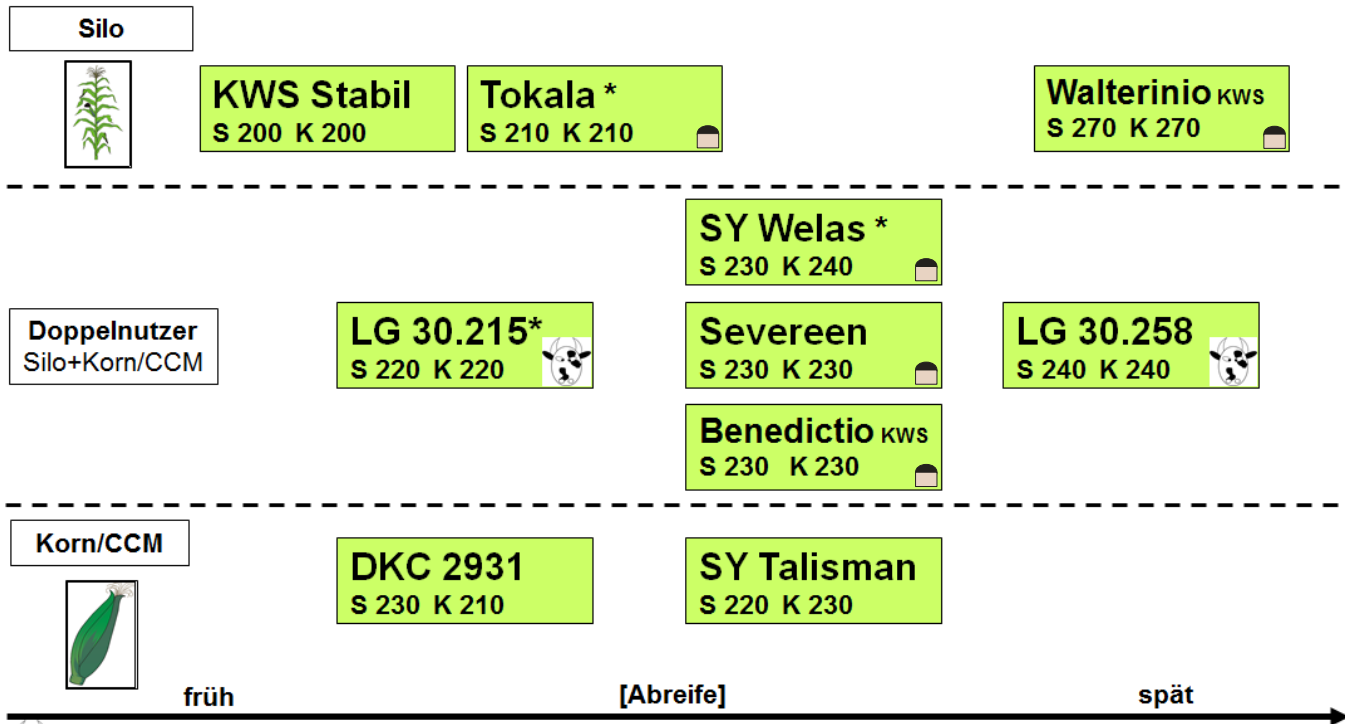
Silo

KWS Stabil
S 200 K 200

Tokala *
S 210 K 210

Walterinio KWS
S 270 K 270

SY Welas *
S 230 K 240

Doppelnutzer
Silo+Korn/CCM

LG 30.215*
S 220 K 220

Severeen
S 230 K 230

LG 30.258
S 240 K 240

Benedictio KWS
S 230 K 230

Korn/CCM

DKC 2931
S 230 K 210

SY Talisman
S 220 K 230

früh
[Abreife]
spät